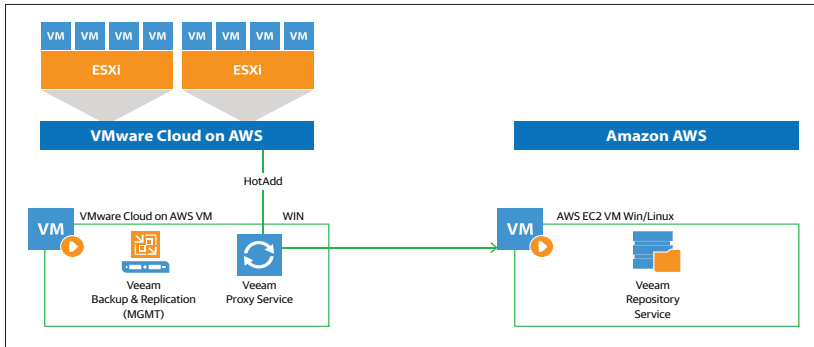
VM VM VM VM
ESXi

VM VM VM VM
ESXi

VMware Cloud on AWS

Amazon AWS

HotAdd

VM
VMware Cloud on AWS VM

WIN

Veeam
Backup & Replication
(MGMT)

Veeam
Proxy Service

VM
AWS EC2 VM Win/Linux

Veeam
Repository
Service